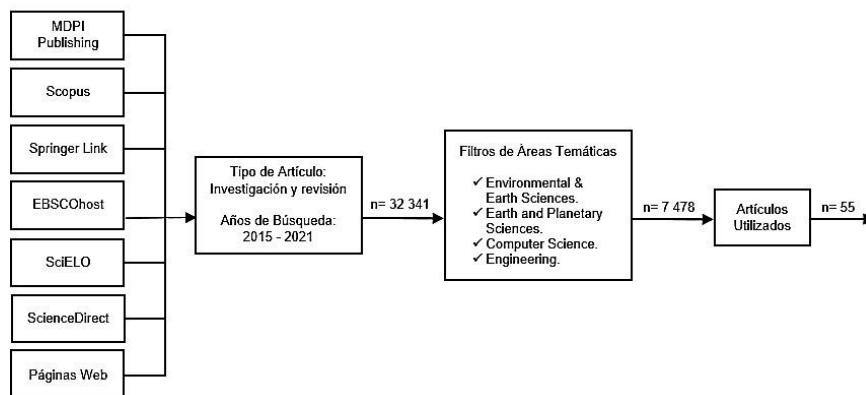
MDPI Publishing

Scopus

Springer Link

EBSCOhost

SciELO

ScienceDirect

Páginas Web

Tipo de Artículo: Investigación y revisión

Años de Búsqueda: 2015 - 2021

n= 32 341

Filtros de Áreas Temáticas

✓ Environmental & Earth Sciences.
✓ Earth and Planetary Sciences.
✓ Computer Science.
✓ Engineering.

n= 7 478

Artículos Utilizados

n= 55